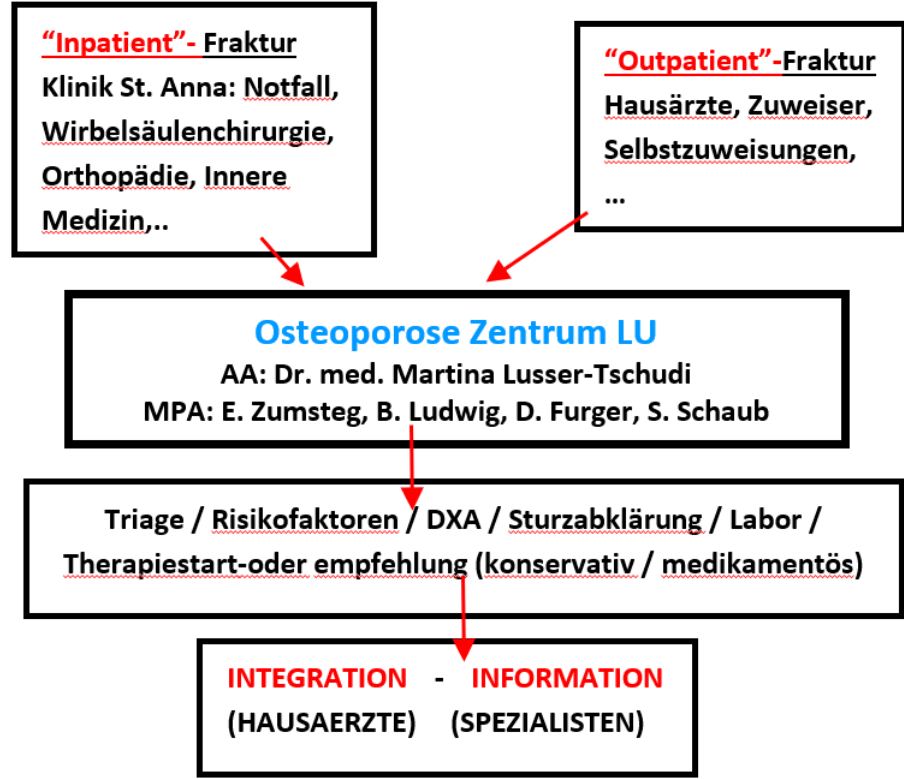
"Inpatient"- Fraktur
Klinik St. Anna: Notfall, Wirbelsäulenchirurgie, Orthopädie, Innere Medizin,..

"Outpatient"-Fraktur
Hausärzte, Zuweiser, Selbstzuweisungen, ...

Osteoporose Zentrum LU
AA: Dr. med. Martina Lusser-Tschudi
MPA: E. Zumsteg, B. Ludwig, D. Furger, S. Schaub

Triage / Risikofaktoren / DXA / Sturzabklärung / Labor / Therapiestart-oder empfehlung (konservativ / medikamentös)

INTEGRATION - INFORMATION
(HAUSAERZTE) (SPEZIALISTEN)